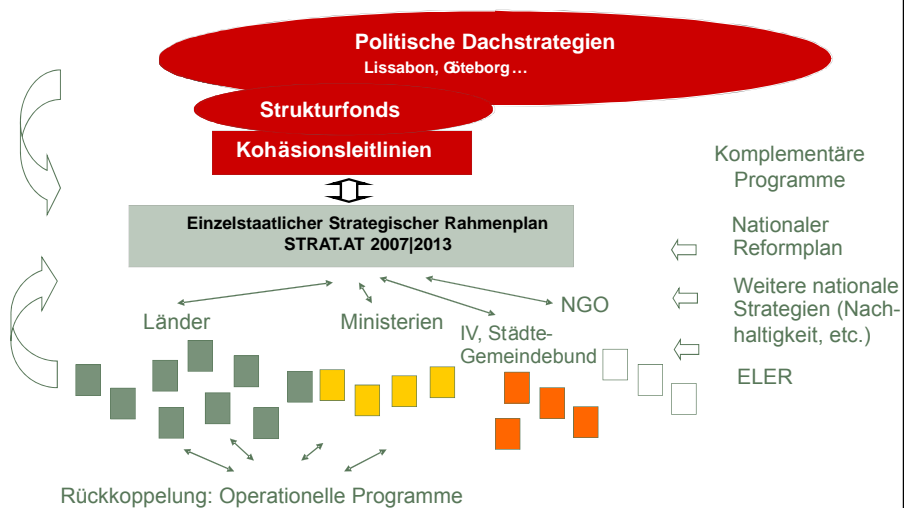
Politische Dachstrategien
Lissabon, Göteborg…

Strukturfonds

Kohäsionsleitlinien

Einzelstaatlicher Strategischer Rahmenplan
STRAT.AT 2007|2013

Länder

Ministerien

IV, Städte-Gemeindebund

NGO

Komplementäre Programme

Nationaler Reformplan

Weitere nationale Strategien (Nachhaltigkeit, etc.)

ELER

Rückkoppelung: Operationelle Programme